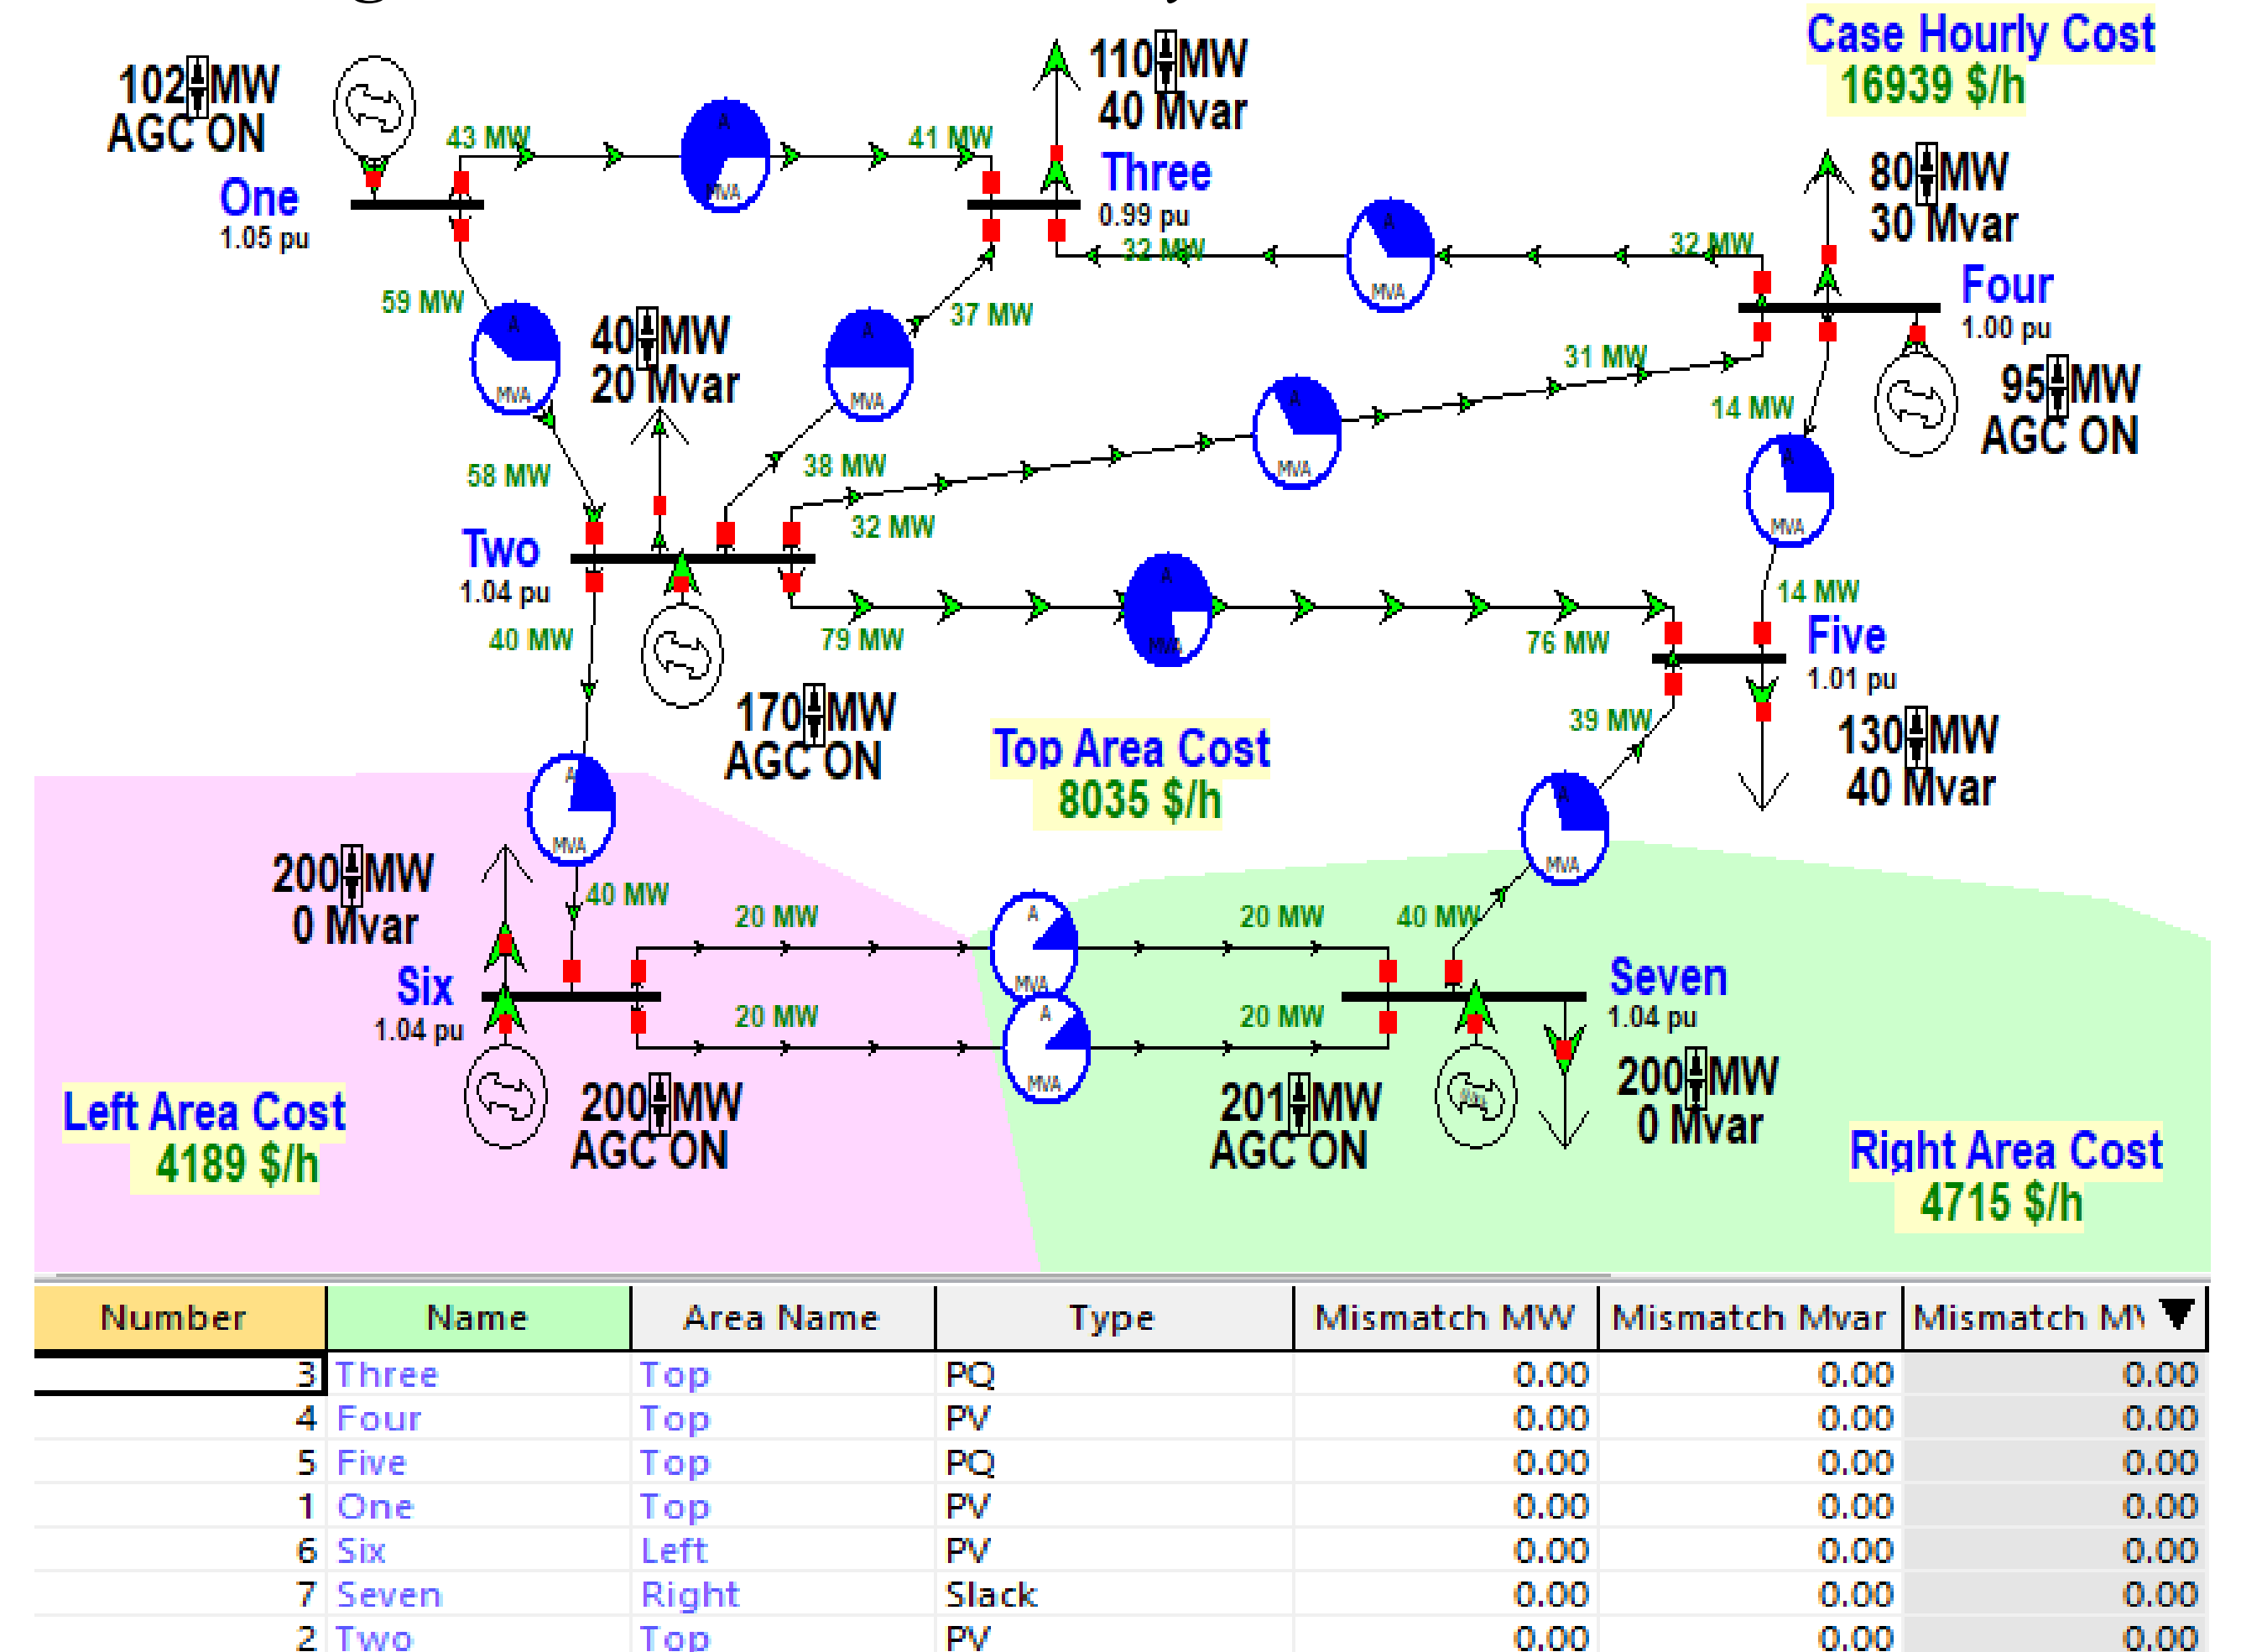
102 MW
AGC ON

One
1.05 pu

43 MW

41 MW

110 MW
40 Mvar

Three
0.99 pu

32 MW

Case Hourly Cost
16939 $/h

80 MW
30 Mvar

32 MW

Four
1.00 pu

59 MW

40 MW
20 Mvar

37 MW

31 MW

14 MW

95 MW
AGC ON

58 MW

38 MW

32 MW

Two
1.04 pu

40 MW

79 MW

76 MW

14 MW

Five
1.01 pu

170 MW
AGC ON

Top Area Cost
8035 $/h

39 MW

130 MW
40 Mvar

200 MW
0 Mvar

40 MW

20 MW

20 MW

40 MW

Six
1.04 pu

20 MW

20 MW

Seven
1.04 pu

200 MW
AGC ON

201 MW
AGC ON

200 MW
0 Mvar

Left Area Cost
4189 $/h

Right Area Cost
4715 $/h

| Number | Name | Area Name | Type | Mismatch MW | Mismatch Mvar | Mismatch M\ |
|---|---|---|---|---|---|---|
| 3 | Three | Top | PQ | 0.00 | 0.00 | 0.00 |
| 4 | Four | Top | PV | 0.00 | 0.00 | 0.00 |
| 5 | Five | Top | PQ | 0.00 | 0.00 | 0.00 |
| 1 | One | Top | PV | 0.00 | 0.00 | 0.00 |
| 6 | Six | Left | PV | 0.00 | 0.00 | 0.00 |
| 7 | Seven | Right | Slack | 0.00 | 0.00 | 0.00 |
| 2 | Two | Top | PV | 0.00 | 0.00 | 0.00 |